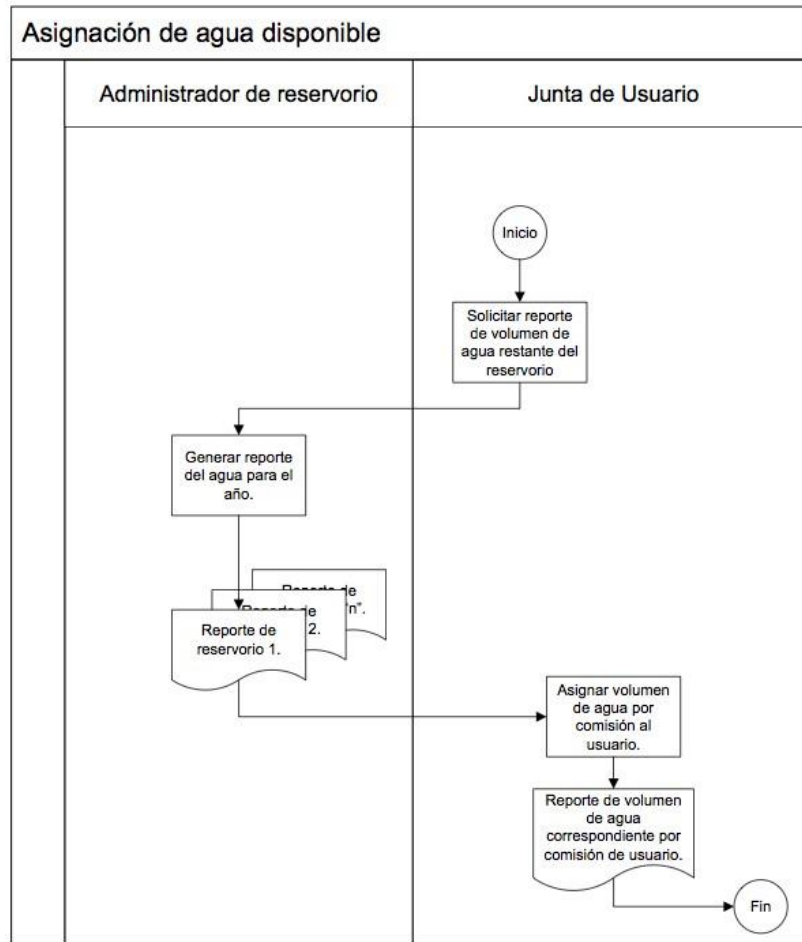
Asignación de agua disponible

Administrador de reservorio

Junta de Usuario

Inicio

Solicitar reporte de volumen de agua restante del reservorio

Generar reporte del agua para el año.

Reporte de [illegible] "n".

Reporte de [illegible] 2.

Reporte de reservorio 1.

Asignar volumen de agua por comisión al usuario.

Reporte de volumen de agua correspondiente por comisión de usuario.

Fin